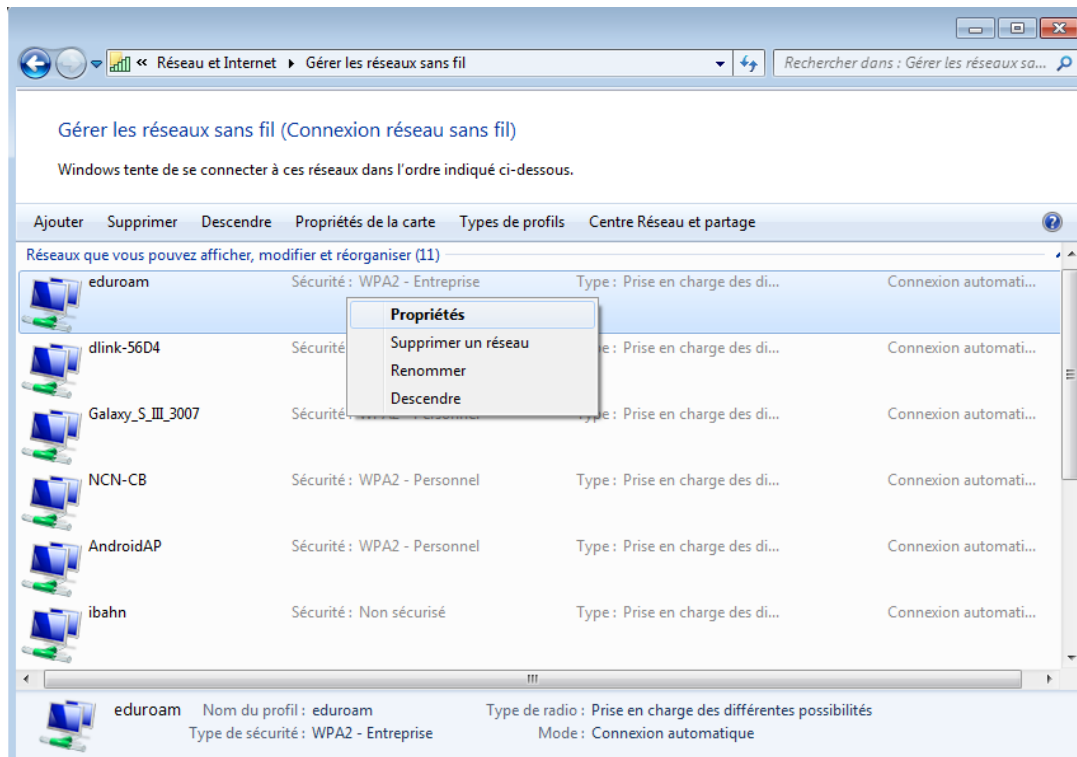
« Réseau et Internet ▸ Gérer les réseaux sans fil

Rechercher dans : Gérer les réseaux sa...

Gérer les réseaux sans fil (Connexion réseau sans fil)

Windows tente de se connecter à ces réseaux dans l'ordre indiqué ci-dessous.

Ajouter Supprimer Descendre Propriétés de la carte Types de profils Centre Réseau et partage

Réseaux que vous pouvez afficher, modifier et réorganiser (11)

eduroam Sécurité : WPA2 - Entreprise Type : Prise en charge des di... Connexion automati...

Propriétés
Supprimer un réseau
Renommer
Descendre

dlink-56D4 Sécurité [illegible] Type : Prise en charge des di... Connexion automati...

Galaxy_S_III_3007 Sécurité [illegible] Type : Prise en charge des di... Connexion automati...

NCN-CB Sécurité : WPA2 - Personnel Type : Prise en charge des di... Connexion automati...

AndroidAP Sécurité : WPA2 - Personnel Type : Prise en charge des di... Connexion automati...

ibahn Sécurité : Non sécurisé Type : Prise en charge des di... Connexion automati...

eduroam Nom du profil : eduroam Type de radio : Prise en charge des différentes possibilités
Type de sécurité : WPA2 - Entreprise Mode : Connexion automatique